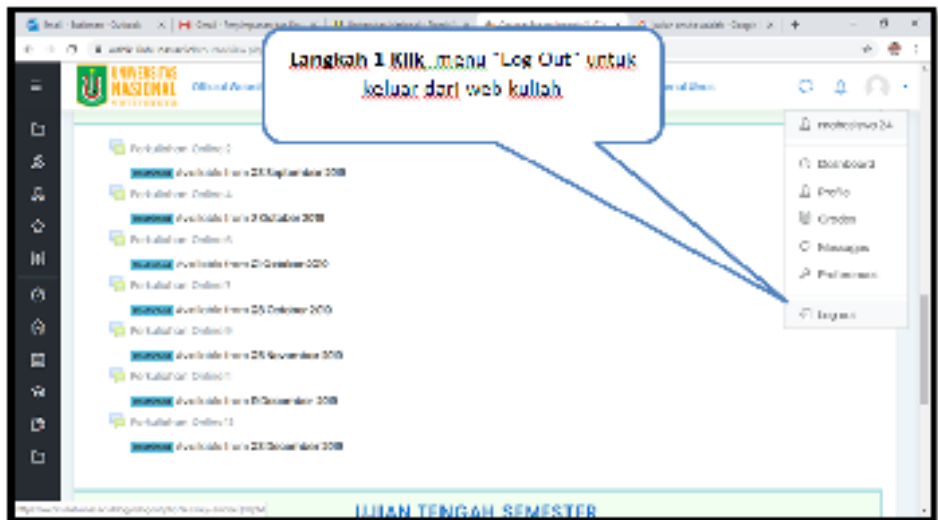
Langkah 1 Klik menu "Log Out" untuk keluar dari web kuliah

UNIVERSITAS NASIONAL

Official Email

Pertemuan Online 3
Available from 23 September 2019

Pertemuan Online 4
Available from 3 October 2019

Pertemuan Online 5
Available from 21 October 2020

Pertemuan Online 7
Available from 23 October 2019

Pertemuan Online 8
Available from 25 November 2019

Pertemuan Online 9
Available from 9 December 2019

Pertemuan Online 10
Available from 23 December 2019

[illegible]

Dashboard
Profile
Grades
Messages
Preferences
Log out

UJIAN TENGAH SEMESTER